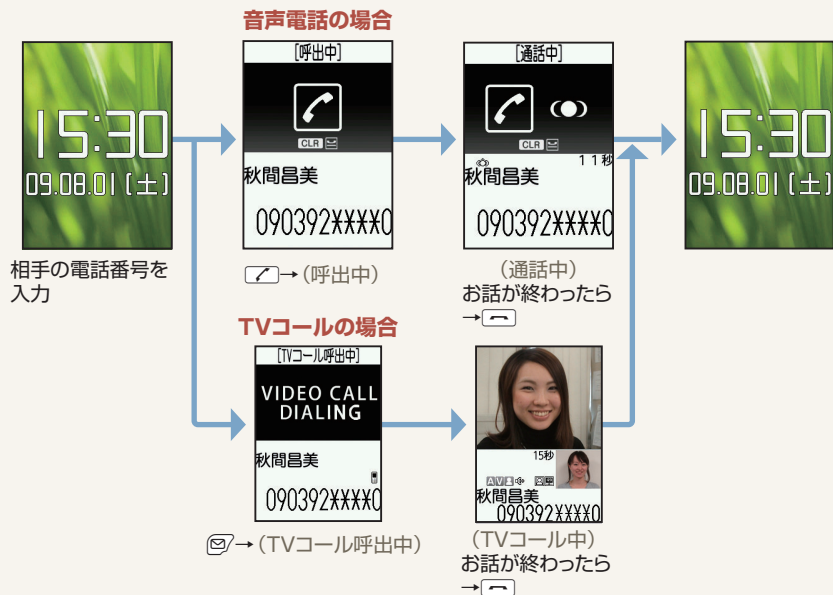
15:30
09.08.01(土)

相手の電話番号を入力

音声電話の場合

[呼出中]

CLR

秋間昌美

090392XXXX0

→(呼出中)

[通話中]

CLR

11秒

秋間昌美

090392XXXX0

(通話中)
お話が終わったら
→

15:30
09.08.01(土)

TVコールの場合

[TVコール呼出中]

VIDEO CALL DIALING

秋間昌美

090392XXXX0

→(TVコール呼出中)

15秒

秋間昌美
090392XXXX0

(TVコール中)
お話が終わったら
→